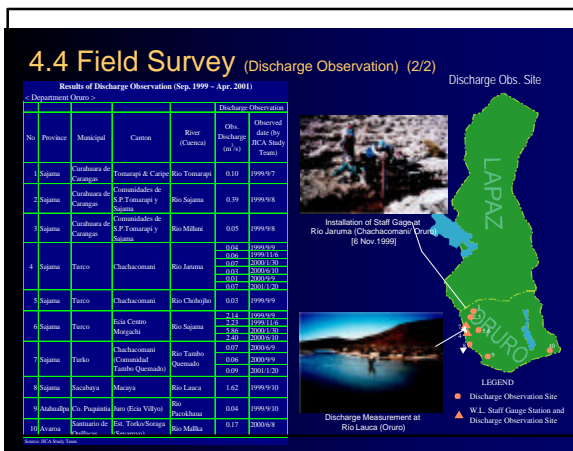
4.4 Field Survey (Discharge Observation) (2/2)

Results of Discharge Observation (Sep. 1999 ~ Apr. 2001)

< Department Oruro >

| No | Province | Municipal | Canton | River (Cuenca) | Obs. Discharge ($m^3/s$) | Observed date (by JICA Study Team) |
|---|---|---|---|---|---|---|
| 1 | Sajama | Curahuara de Carangas | Tomarapi & Caripe | Rio Tomarapi | 0.10 | 1999/9/7 |
| 2 | Sajama | Curahuara de Carangas | Comunidades de S.P.Tomarapi y Sajama | Rio Sajama | 0.39 | 1999/9/8 |
| 3 | Sajama | Curahuara de Carangas | Comunidades de S.P.Tomarapi y Sajama | Rio Milluni | 0.05 | 1999/9/8 |
| 4 | Sajama | Turco | Chachacomani | Rio Jaruma | 0.04 / 0.06 / 0.07 / 0.03 / 0.01 / 0.07 | 1999/9/9 / 1999/11/6 / 2000/1/30 / 2000/6/10 / 2000/9/9 / 2001/1/20 |
| 5 | Sajama | Turco | Chachacomani | Rio Chohojho | 0.03 | 1999/9/9 |
| 6 | Sajama | Turco | Ecia Centro Morgachi | Rio Sajama | 2.14 / 2.73 / 5.86 / 2.40 | 1999/9/9 / 1999/11/6 / 2000/1/30 / 2000/6/10 |
| 7 | Sajama | Turko | Chachacomani (Comunidad Tambo Quemado) | Rio Tambo Quemado | 0.07 / 0.06 / 0.09 | 2000/6/9 / 2000/9/9 / 2001/1/20 |
| 8 | Sajama | Sacabaya | Macaya | Rio Lauca | 1.62 | 1999/9/10 |
| 9 | Atahuallpa | Co. Puquintia | Juro (Ecia Villyo) | Rio Pacokhaua | 0.04 | 1999/9/10 |
| 10 | Avaroa | Santiario de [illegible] | Est. Torko/Soraga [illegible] | Rio Mallka | 0.17 | 2000/6/8 |

Source: JICA Study Team

Discharge Obs. Site

Installation of Staff Gage at Rio Jaruma (Chachacomani/ Oruro) [6 Nov.1999]

Discharge Measurement at Rio Lauca (Oruro)

LAPAZ

ORURO

LEGEND
Discharge Observation Site
W.L. Staff Gauge Station and Discharge Observation Site